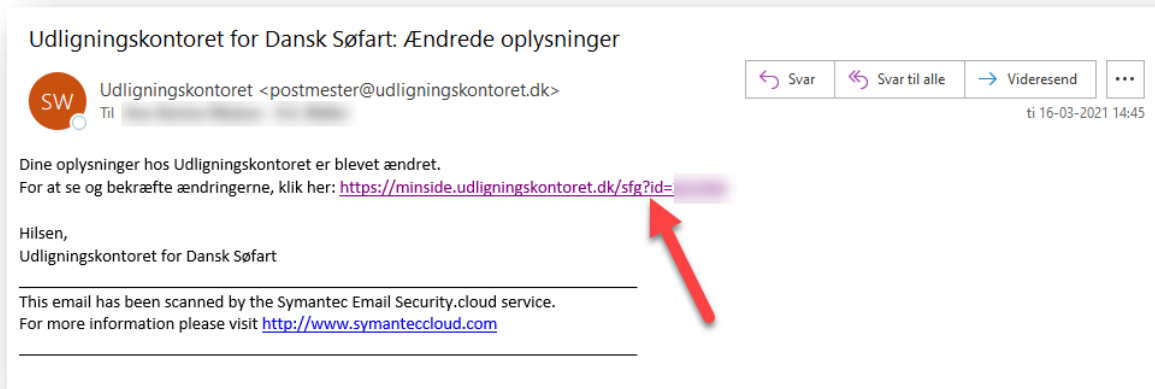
Udligningskontoret for Dansk Søfart: Ændrede oplysninger

SW

Udligningskontoret <postmester@udligningskontoret.dk>
Til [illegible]

Svar
Svar til alle
Videresend
...

ti 16-03-2021 14:45

Dine oplysninger hos Udligningskontoret er blevet ændret.
For at se og bekræfte ændringerne, klik her: https://minside.udligningskontoret.dk/sfg?id=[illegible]

Hilsen,
Udligningskontoret for Dansk Søfart

This email has been scanned by the Symantec Email Security.cloud service.
For more information please visit http://www.symanteccloud.com